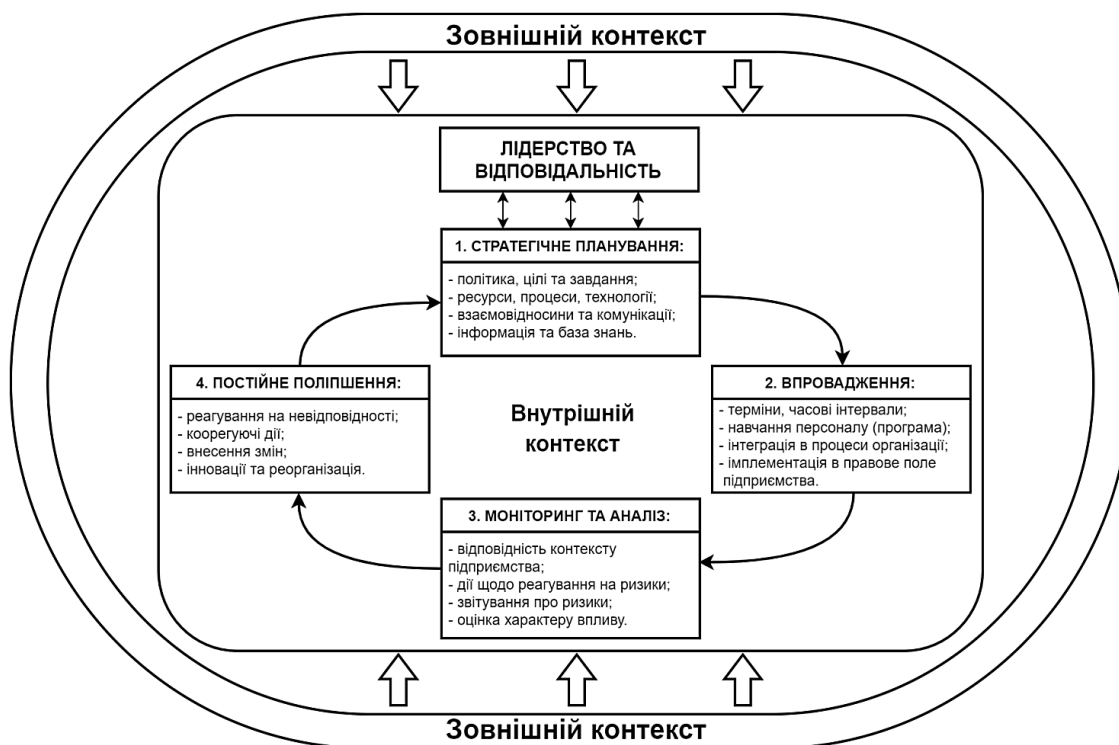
Зовнішній контекст

ЛІДЕРСТВО ТА ВІДПОВІДАЛЬНІСТЬ

1. СТРАТЕГІЧНЕ ПЛАНУВАННЯ:

- політика, цілі та завдання;
- ресурси, процеси, технології;
- взаємовідносини та комунікації;
- інформація та база знань.

4. ПОСТІЙНЕ ПОЛІПШЕННЯ:

- реагування на невідповідності;
- коорегуючі дії;
- внесення змін;
- інновації та реорганізація.

Внутрішній контекст

2. ВПРОВАДЖЕННЯ:

- терміни, часові інтервали;
- навчання персоналу (програма);
- інтеграція в процеси організації;
- імплементація в правове поле підприємства.

3. МОНІТОРИНГ ТА АНАЛІЗ:

- відповідність контексту підприємства;
- дії щодо реагування на ризики;
- звітування про ризики;
- оцінка характеру впливу.

Зовнішній контекст